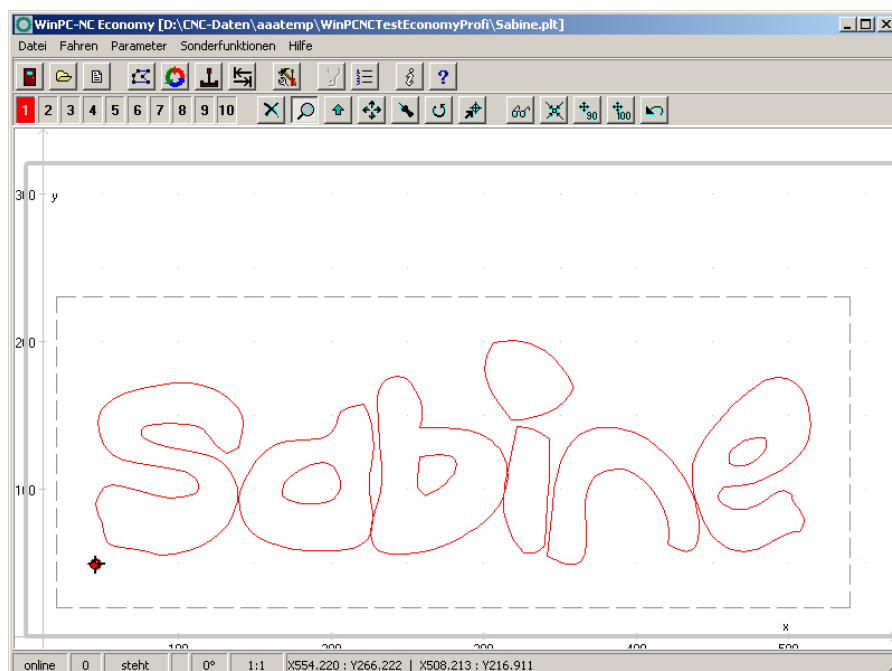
WinPC-NC Economy [D:\CNC-Daten\aaatemp\WinPCNCTestEconomyProfi\Sabine.plt]

Datei Fahren Parameter Sonderfunktionen Hilfe

1 2 3 4 5 6 7 8 9 10

$\frac{+}{90}$ $\frac{+}{100}$

300 y

200

100

100 200 300 400 500

x

Sabine

online | 0 | steht | | 0° | 1:1 | X554.220 : Y266.222 | X508.213 : Y216.911